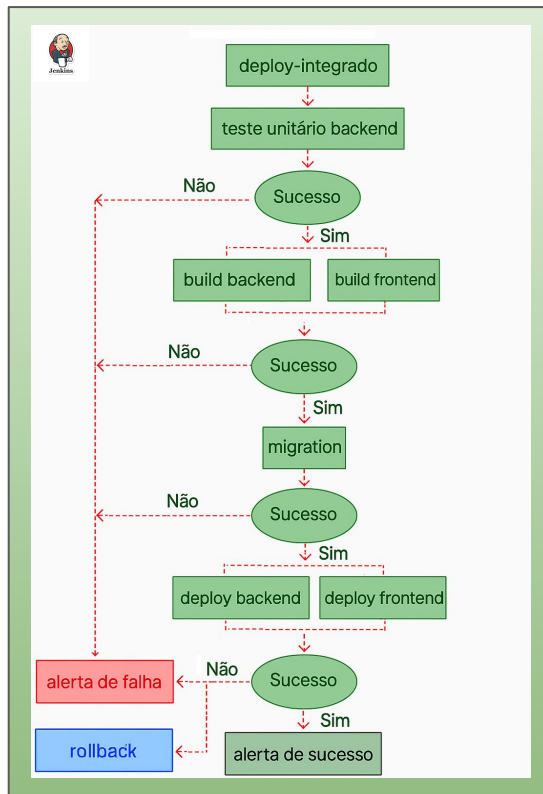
Jenkins

deploy-integrado

teste unitário backend

Não

Sucesso

Sim

build backend

build frontend

Não

Sucesso

Sim

migration

Não

Sucesso

Sim

deploy backend

deploy frontend

alerta de falha

Não

Sucesso

Sim

rollback

alerta de sucesso